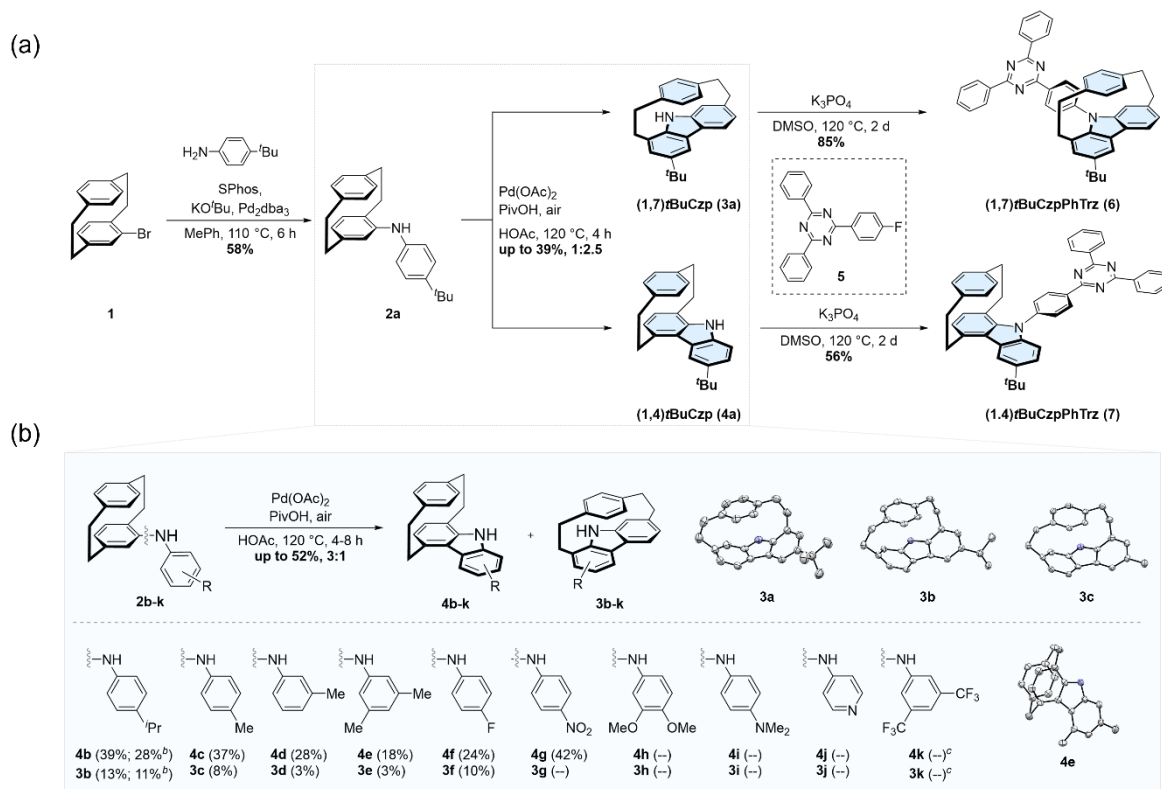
(a)

$H_2N$ $^t$Bu
SPhos, KO$^t$Bu, Pd$_2$dba$_3$
MePh, 110 °C, 6 h
**58%**

Br

1

NH
$^t$Bu

2a

Pd(OAc)$_2$
PivOH, air
HOAc, 120 °C, 4 h
**up to 39%, 1:2.5**

HN
$^t$Bu
**(1,7)*t*BuCzp (3a)**

NH
$^t$Bu
**(1,4)*t*BuCzp (4a)**

K$_3$PO$_4$
DMSO, 120 °C, 2 d
**85%**

N N N F
**5**

K$_3$PO$_4$
DMSO, 120 °C, 2 d
**56%**

N N N N
$^t$Bu
**(1,7)*t*BuCzpPhTrz (6)**

N N N N
$^t$Bu
**(1.4)*t*BuCzpPhTrz (7)**

(b)

NH
R
**2b-k**

Pd(OAc)$_2$
PivOH, air
HOAc, 120 °C, 4-8 h
**up to 52%, 3:1**

NH
R
**4b-k**

+

HN
R
**3b-k**

**3a** **3b** **3c**

NH $^i$Pr
**4b** (39%; 28%$^b$)
**3b** (13%; 11%$^b$)

NH Me
**4c** (37%)
**3c** (8%)

NH Me
**4d** (28%)
**3d** (3%)

NH Me Me
**4e** (18%)
**3e** (3%)

NH F
**4f** (24%)
**3f** (10%)

NH NO$_2$
**4g** (42%)
**3g** (--)

NH MeO OMe
**4h** (--)
**3h** (--)

NH NMe$_2$
**4i** (--)
**3i** (--)

NH N
**4j** (--)
**3j** (--)

NH CF$_3$ F$_3$C
**4k** (--)$^c$
**3k** (--)$^c$

**4e**